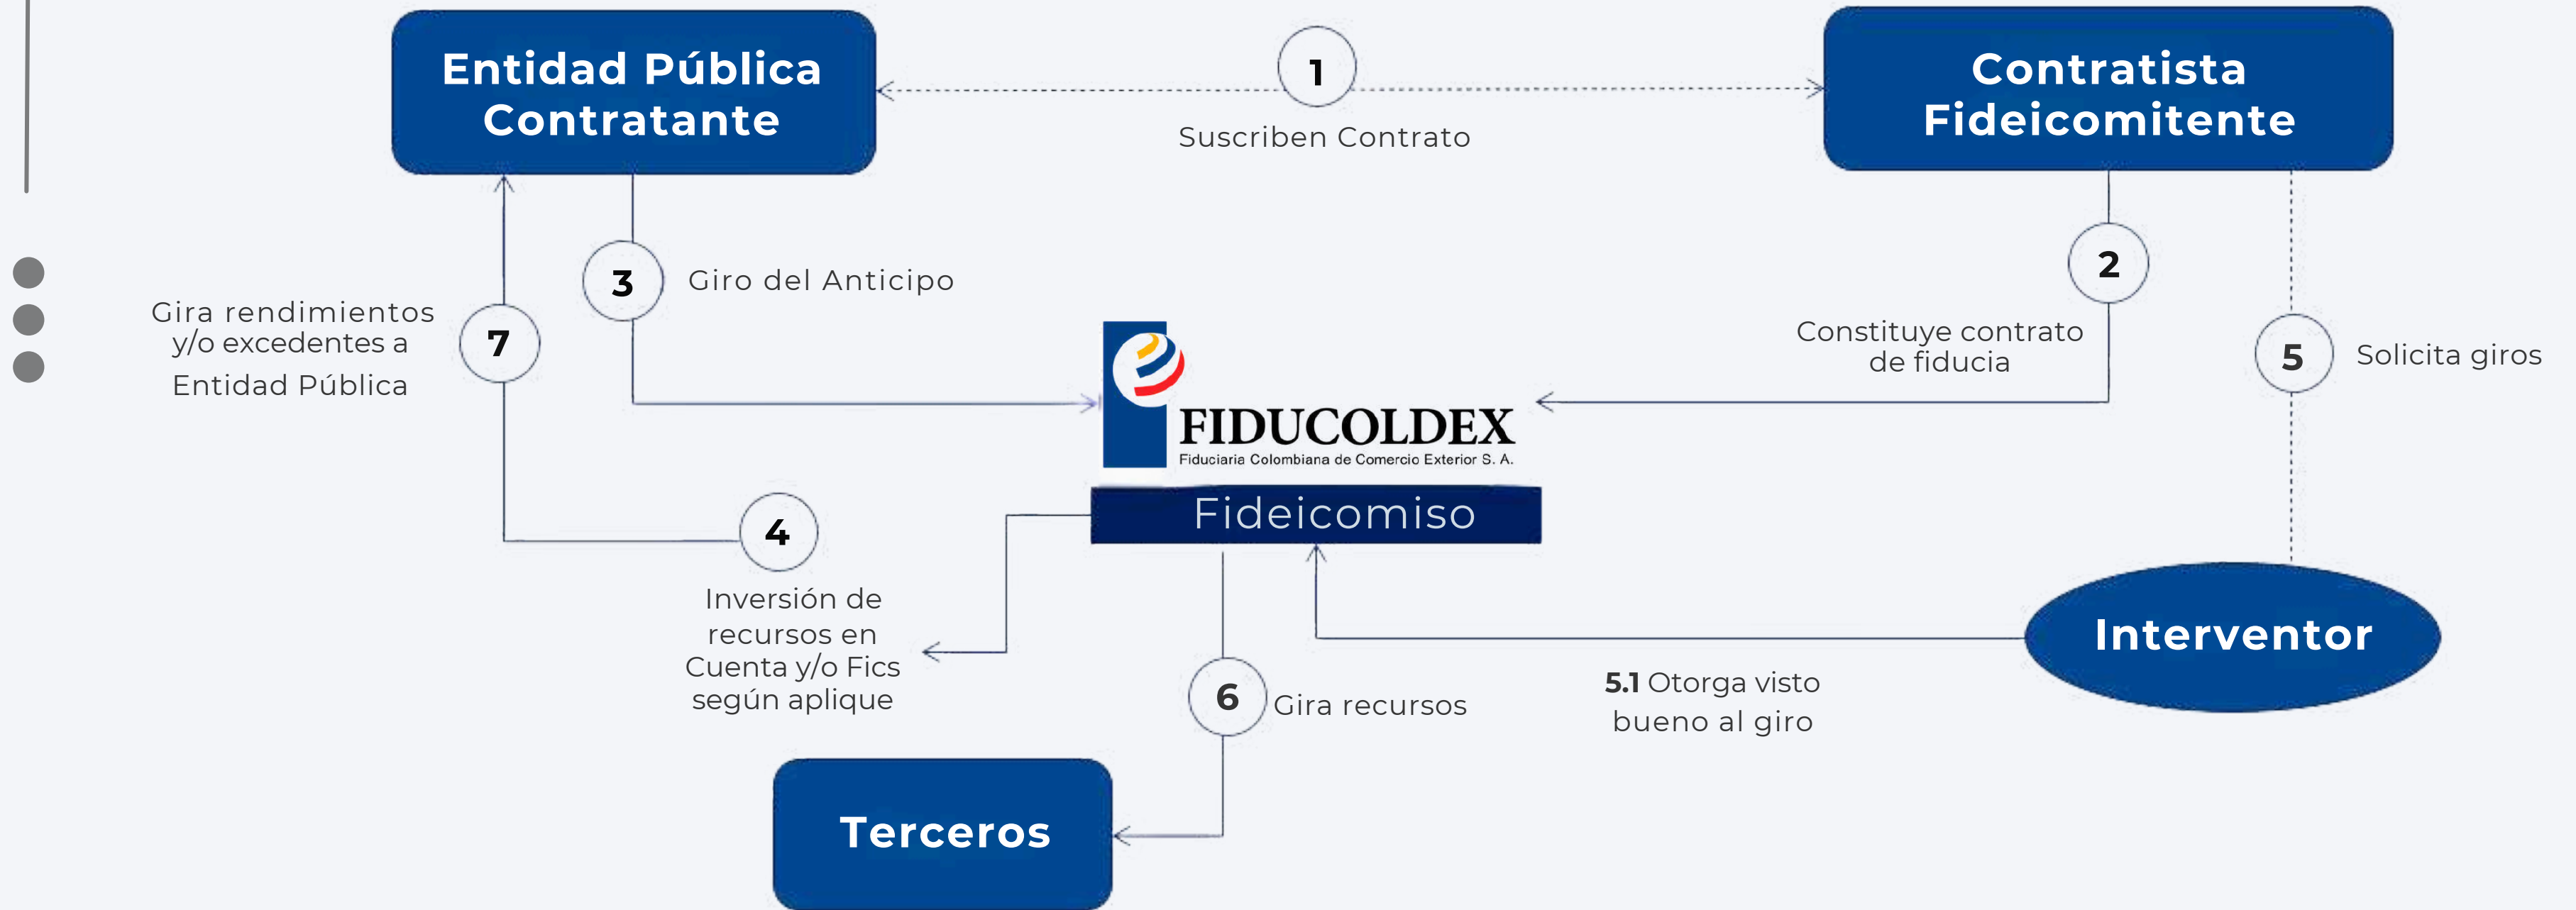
Entidad Pública Contratante

1

Suscriben Contrato

Contratista Fideicomitente

3

Giro del Anticipo

2

Constituye contrato de fiducia

Gira rendimientos y/o excedentes a Entidad Pública

7

5

Solicita giros

FIDUCOLDEX
Fiduciaria Colombiana de Comercio Exterior S. A.

Fideicomiso

4

Inversión de recursos en Cuenta y/o Fics según aplique

Interventor

6

Gira recursos

5.1 Otorga visto bueno al giro

Terceros